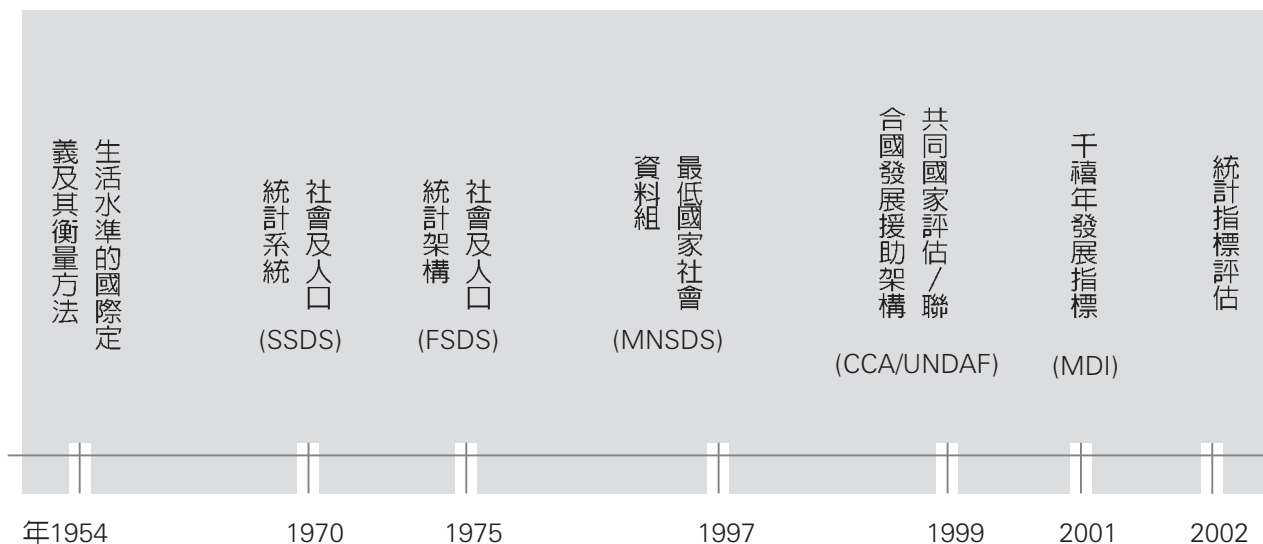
生活水準的國際定義及其衡量方法

社會及人口統計系統
(SSDS)

社會及人口統計架構
(FSDS)

最低國家社會資料組
(MNSDS)

共同國家評估／聯合國發展援助架構
(CCA/UNDAF)

千禧年發展指標
(MDI)

統計指標評估

年1954 1970 1975 1997 1999 2001 2002